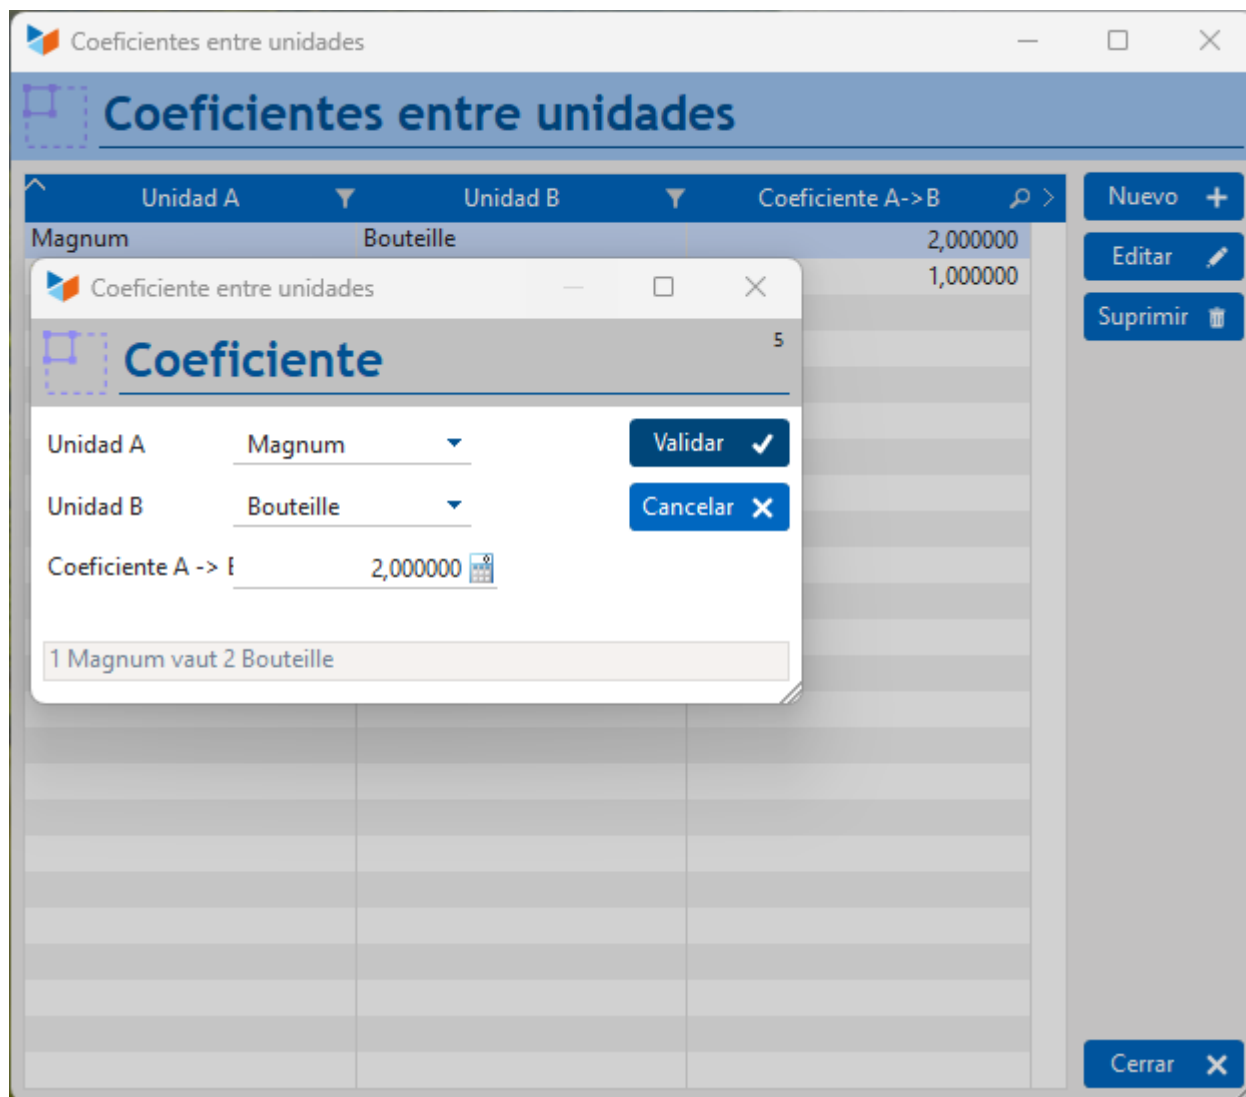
Coeficientes entre unidades

Coeficientes entre unidades

| Unidad A | Unidad B | Coeficiente A->B |
|---|---|---|
| Magnum | Bouteille | 2,000000 |
| | | 1,000000 |

Nuevo
Editar
Suprimir

Coeficiente entre unidades

Coeficiente

5

Unidad A Magnum
Unidad B Bouteille
Coeficiente A -> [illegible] 2,000000

Validar
Cancelar

1 Magnum vaut 2 Bouteille

Cerrar